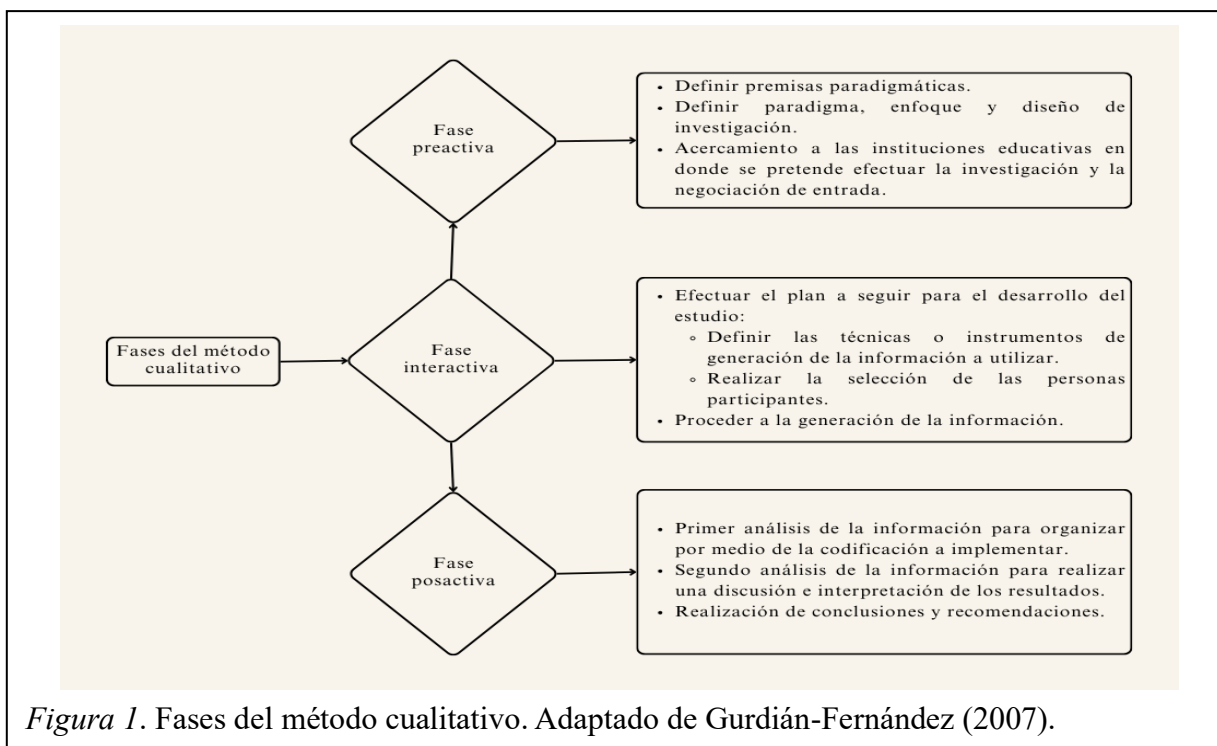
Fase preactiva

• Definir premisas paradigmáticas.
• Definir paradigma, enfoque y diseño de investigación.
• Acercamiento a las instituciones educativas en donde se pretende efectuar la investigación y la negociación de entrada.

Fases del método cualitativo

Fase interactiva

• Efectuar el plan a seguir para el desarrollo del estudio:
  ◦ Definir las técnicas o instrumentos de generación de la información a utilizar.
  ◦ Realizar la selección de las personas participantes.
• Proceder a la generación de la información.

Fase posactiva

• Primer análisis de la información para organizar por medio de la codificación a implementar.
• Segundo análisis de la información para realizar una discusión e interpretación de los resultados.
• Realización de conclusiones y recomendaciones.

Figura 1. Fases del método cualitativo. Adaptado de Gurdián-Fernández (2007).